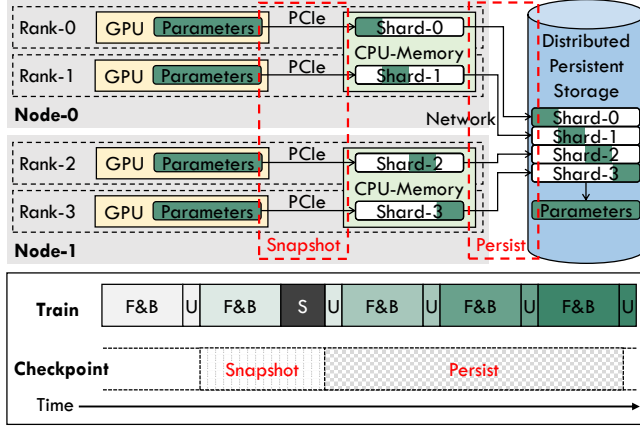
Rank-0 GPU Parameters PCIe Shard-0

CPU-Memory

Rank-1 GPU Parameters PCIe Shard-1

Node-0

Network

Distributed Persistent Storage

Shard-0
Shard-1
Shard-2
Shard-3

Parameters

Rank-2 GPU Parameters PCIe Shard-2

CPU-Memory

Rank-3 GPU Parameters PCIe Shard-3

Node-1

Snapshot

Persist

Train F&B U F&B S U F&B U F&B U F&B U

Checkpoint Snapshot Persist

Time